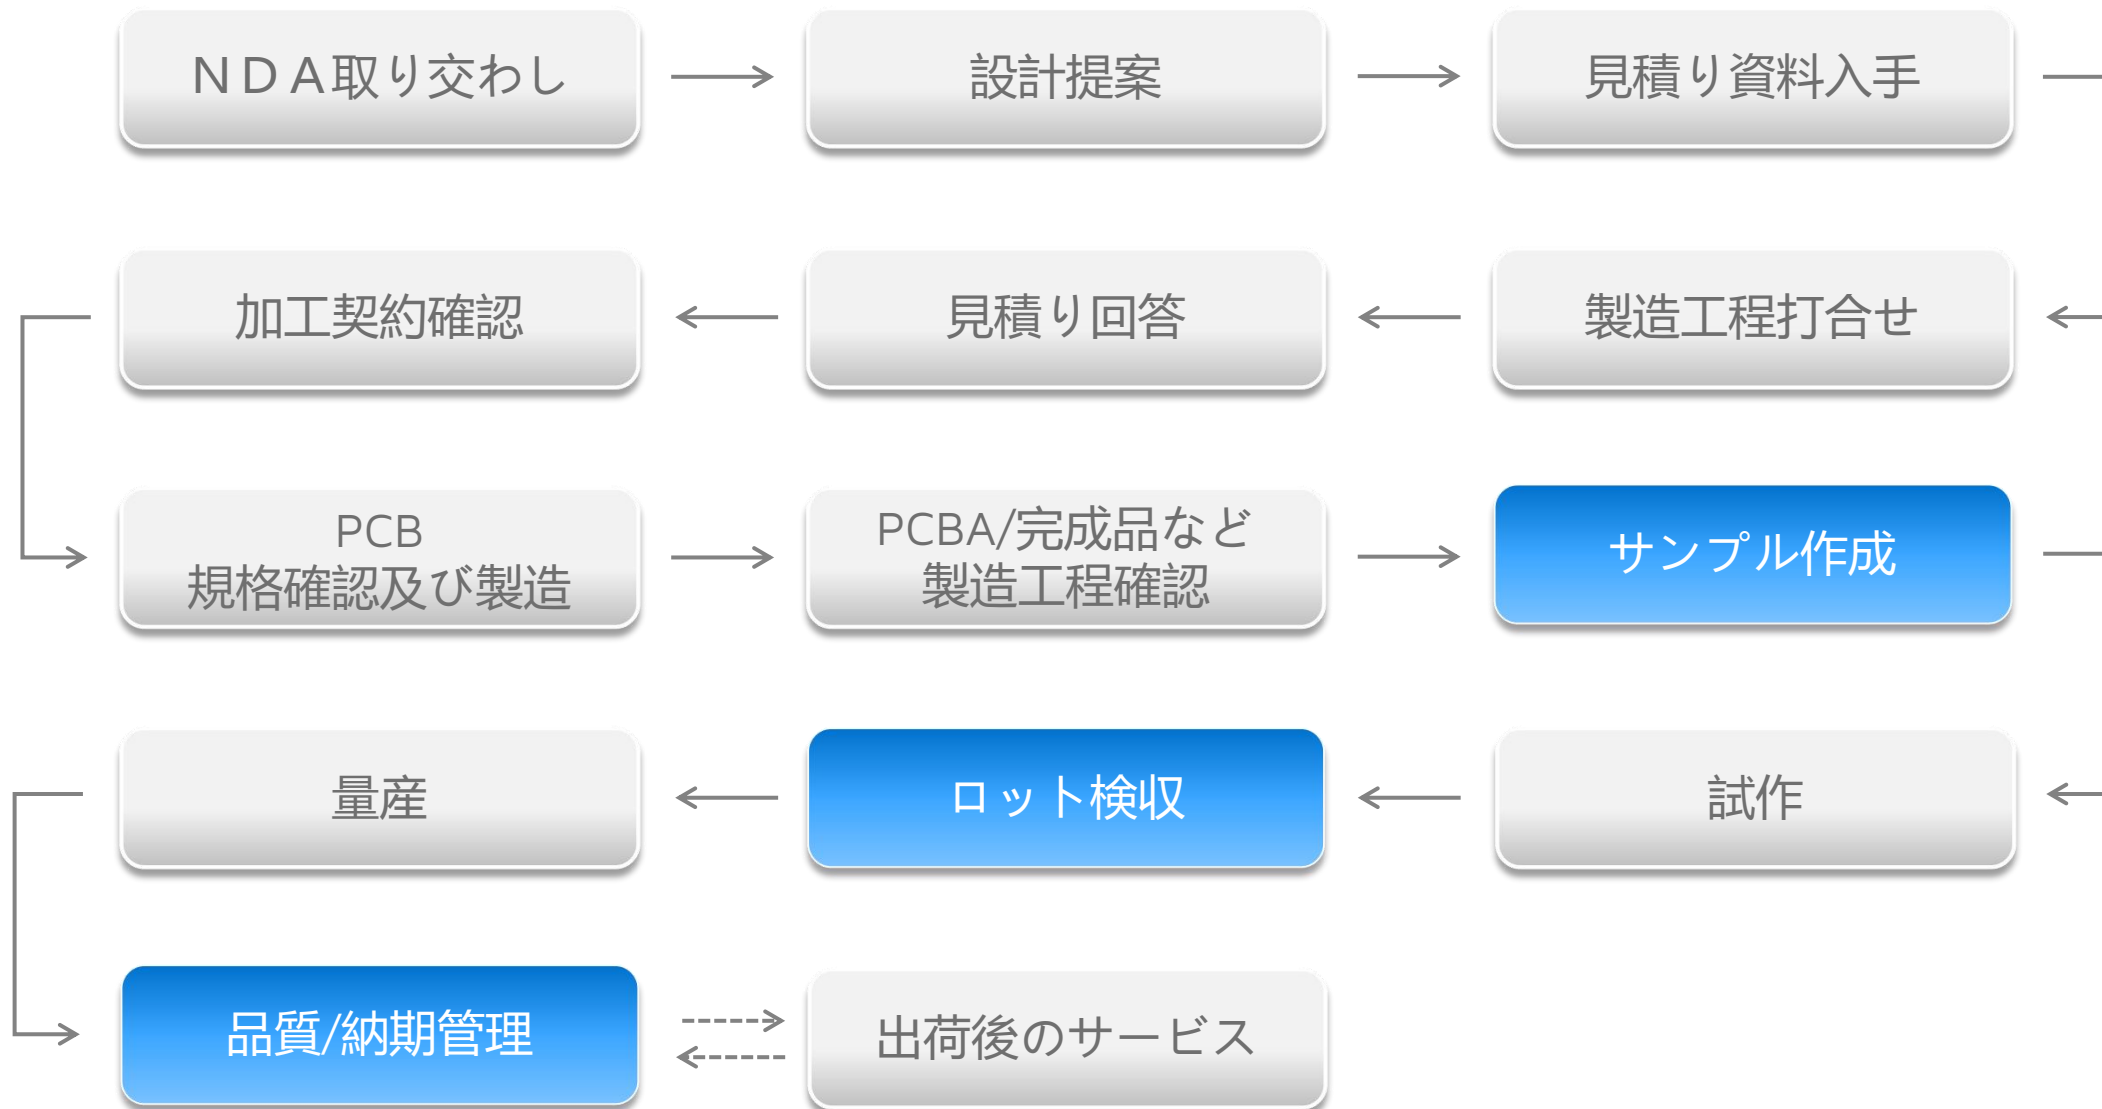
NDA取り交わし

設計提案

見積り資料入手

加工契約確認

見積り回答

製造工程打合せ

PCB
規格確認及び製造

PCBA/完成品など
製造工程確認

サンプル作成

量産

ロット検収

試作

品質/納期管理

出荷後のサービス